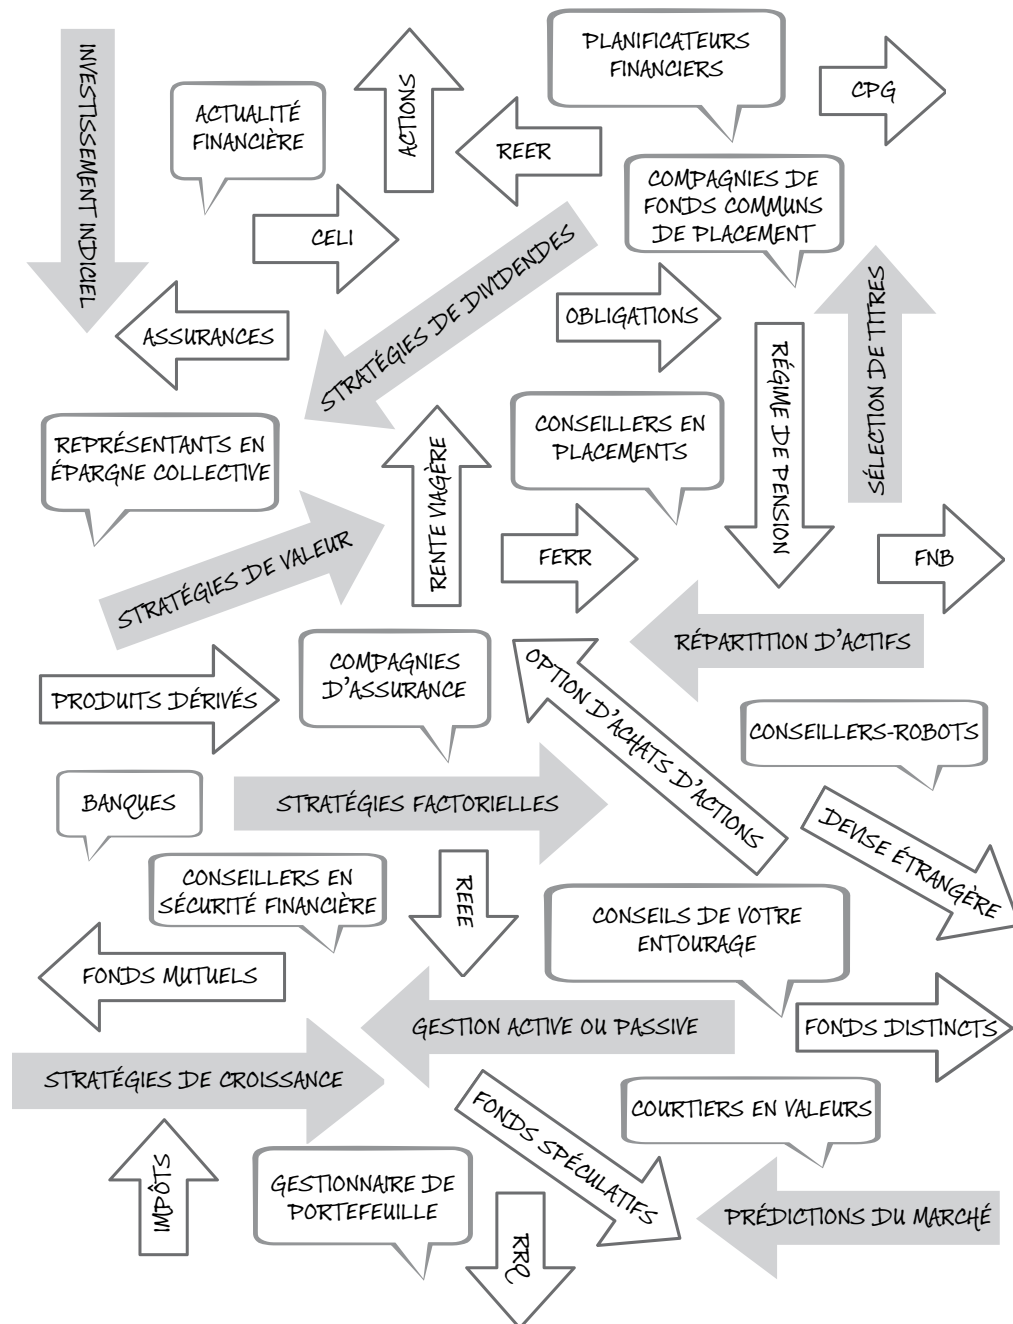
INVESTISSEMENT INDICIEL

ACTUALITÉ FINANCIÈRE

ACTIONS

PLANIFICATEURS FINANCIERS

CPG

REER

CELI

COMPAGNIES DE FONDS COMMUNS DE PLACEMENT

STRATÉGIES DE DIVIDENDES

ASSURANCES

OBLIGATIONS

SÉLECTION DE TITRES

RÉGIME DE PENSION

REPRÉSENTANTS EN ÉPARGNE COLLECTIVE

RENTE VIAGÈRE

CONSEILLERS EN PLACEMENTS

STRATÉGIES DE VALEUR

FERR

FNB

RÉPARTITION D'ACTIFS

PRODUITS DÉRIVÉS

COMPAGNIES D'ASSURANCE

OPTION D'ACHATS D'ACTIONS

CONSEILLERS-ROBOTS

BANQUES

STRATÉGIES FACTORIELLES

DEVISE ÉTRANGÈRE

CONSEILLERS EN SÉCURITÉ FINANCIÈRE

REEE

CONSEILS DE VOTRE ENTOURAGE

FONDS MUTUELS

GESTION ACTIVE OU PASSIVE

FONDS DISTINCTS

STRATÉGIES DE CROISSANCE

FONDS SPÉCULATIFS

COURTIERS EN VALEURS

IMPÔTS

GESTIONNAIRE DE PORTEFEUILLE

RRQ

PRÉDICTIONS DU MARCHÉ